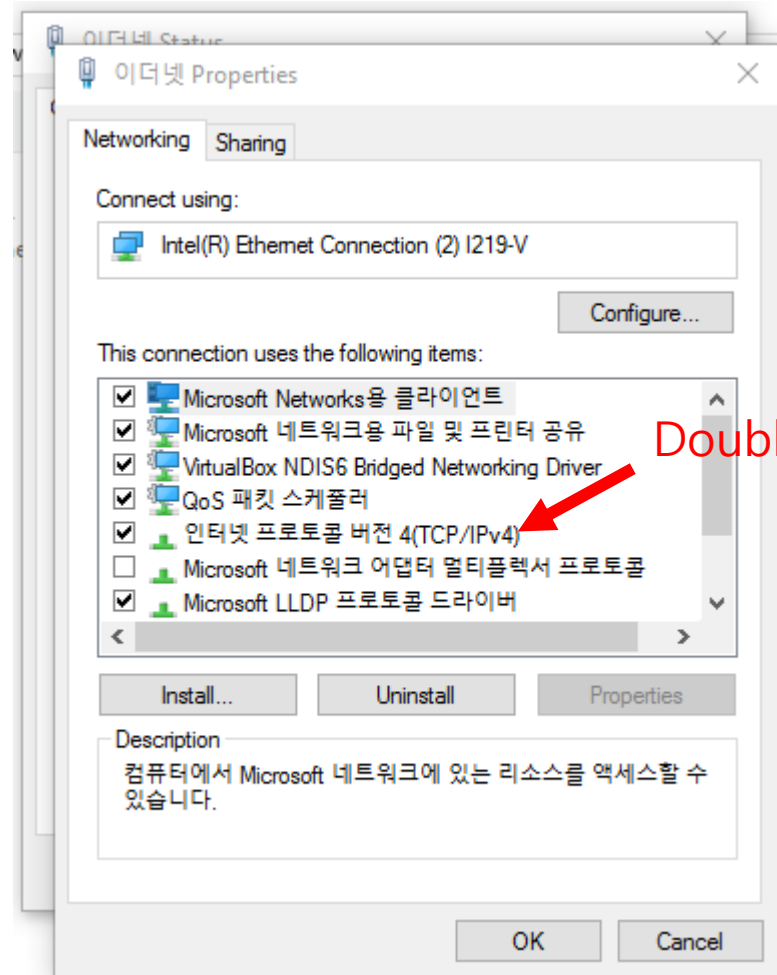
이더넷 Status

이더넷 Properties

Networking Sharing

Connect using:

Intel(R) Ethernet Connection (2) I219-V

Configure...

This connection uses the following items:

Microsoft Networks용 클라이언트
Microsoft 네트워크용 파일 및 프린터 공유
VirtualBox NDIS6 Bridged Networking Driver
QoS 패킷 스케줄러
인터넷 프로토콜 버전 4(TCP/IPv4)
Microsoft 네트워크 어댑터 멀티플렉서 프로토콜
Microsoft LLDP 프로토콜 드라이버

Doubl

Install... Uninstall Properties

Description

컴퓨터에서 Microsoft 네트워크에 있는 리소스를 액세스할 수 있습니다.

OK Cancel